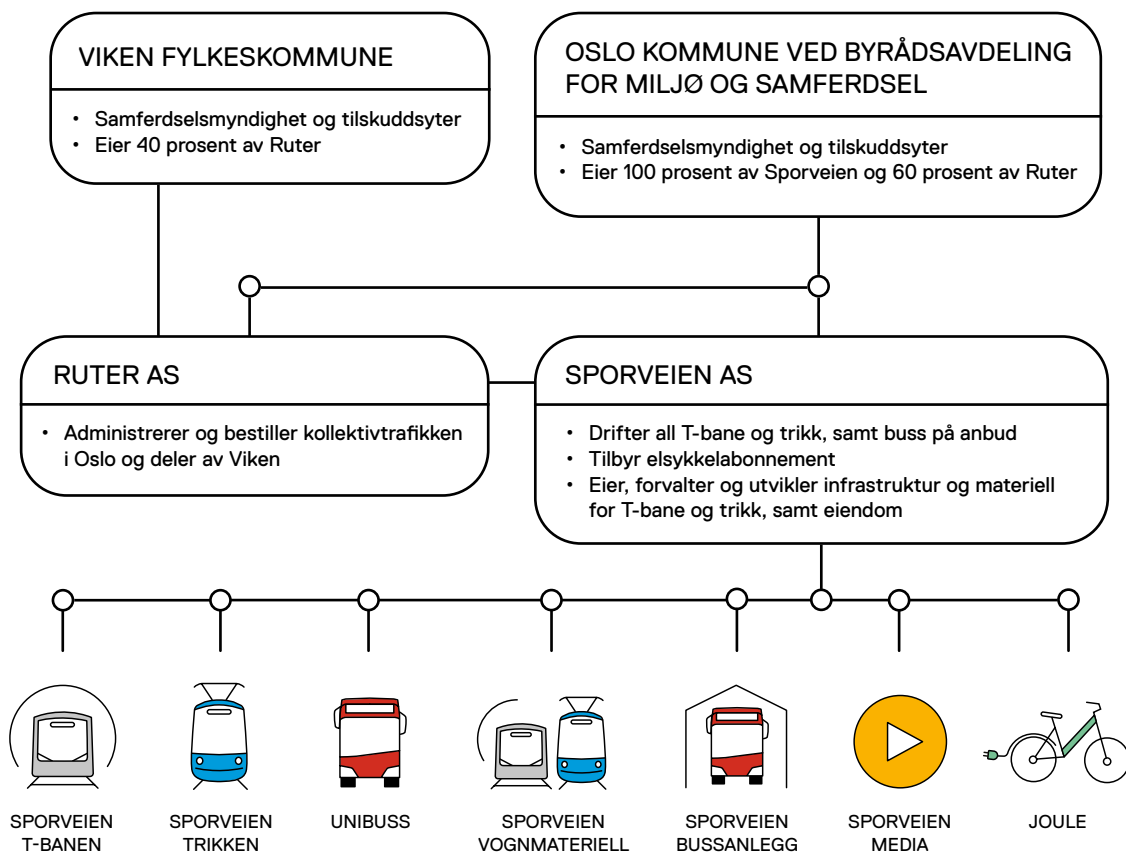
VIKEN FYLKESKOMMUNE

• Samferdselsmyndighet og tilskuddsyter
• Eier 40 prosent av Ruter

OSLO KOMMUNE VED BYRÅDSAVDELING FOR MILJØ OG SAMFERDSEL

• Samferdselsmyndighet og tilskuddsyter
• Eier 100 prosent av Sporveien og 60 prosent av Ruter

RUTER AS

• Administrerer og bestiller kollektivtrafikken i Oslo og deler av Viken

SPORVEIEN AS

• Drifter all T-bane og trikk, samt buss på anbud
• Tilbyr elsykkelabonnement
• Eier, forvalter og utvikler infrastruktur og materiell for T-bane og trikk, samt eiendom

SPORVEIEN T-BANEN

SPORVEIEN TRIKKEN

UNIBUSS

SPORVEIEN VOGNMATERIELL

SPORVEIEN BUSSANLEGG

SPORVEIEN MEDIA

JOULE